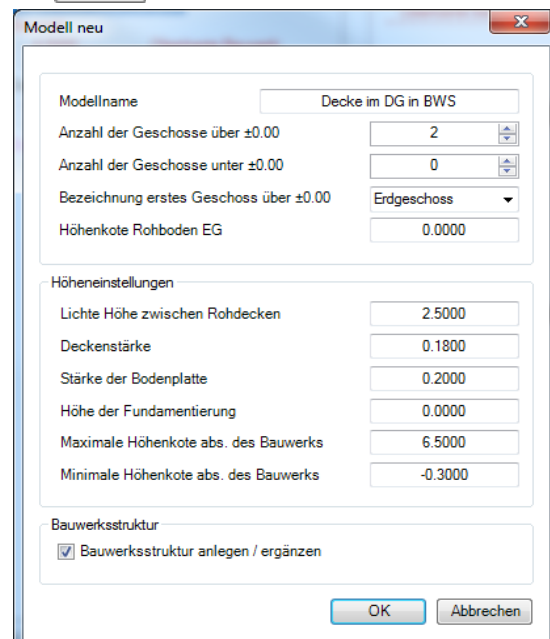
Modell neu

Modellname | Decke im DG in BWS
Anzahl der Geschosse über ±0.00 | 2
Anzahl der Geschosse unter ±0.00 | 0
Bezeichnung erstes Geschoss über ±0.00 | Erdgeschoss
Höhenkote Rohboden EG | 0.0000

Höheneinstellungen
Lichte Höhe zwischen Rohdecken | 2.5000
Deckenstärke | 0.1800
Stärke der Bodenplatte | 0.2000
Höhe der Fundamentierung | 0.0000
Maximale Höhenkote abs. des Bauwerks | 6.5000
Minimale Höhenkote abs. des Bauwerks | -0.3000

Bauwerksstruktur
Bauwerksstruktur anlegen / ergänzen

OK
Abbrechen